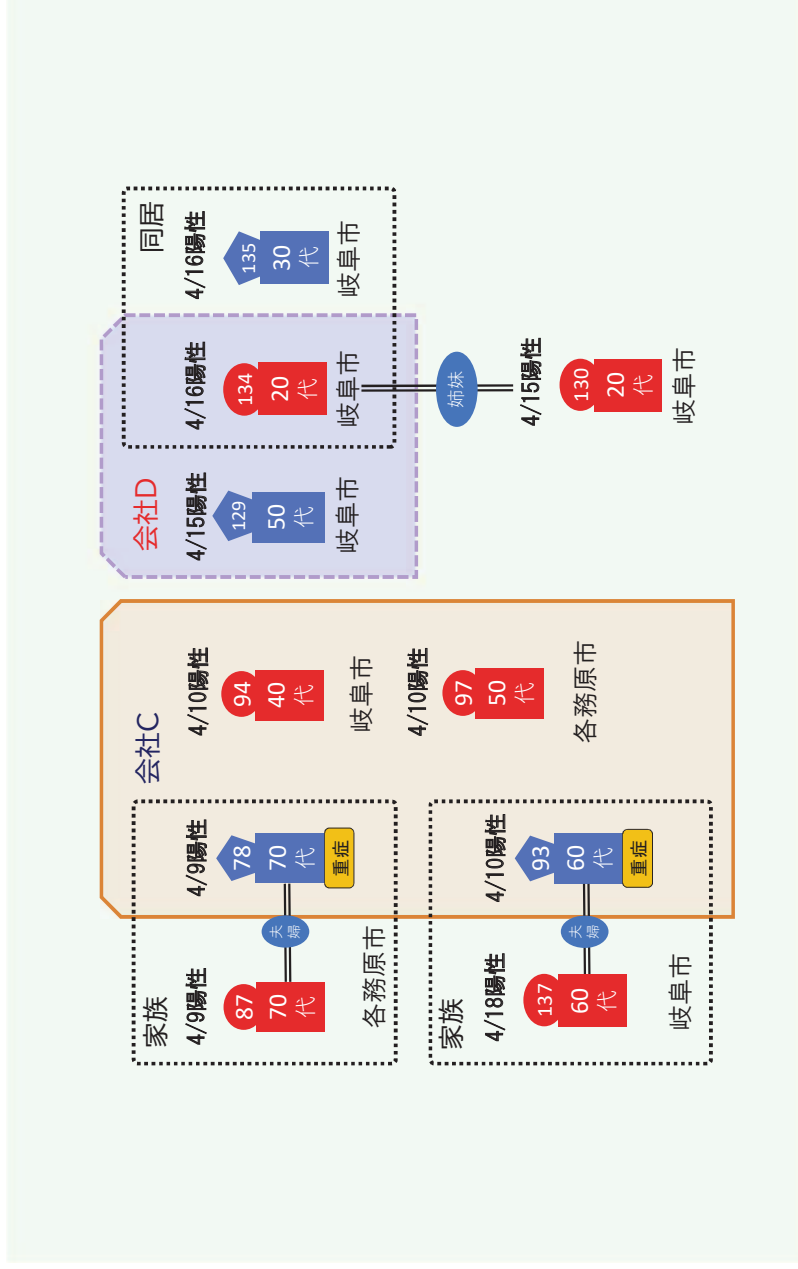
同居
4/16陽性
135
30代
岐阜市

4/16陽性
134
20代
岐阜市

姉妹

4/15陽性
130
20代
岐阜市

会社D
4/15陽性
129
50代
岐阜市

会社C
4/10陽性
94
40代
岐阜市

4/10陽性
97
50代
各務原市

家族
4/9陽性
78
70代
重症

夫婦

4/9陽性
87
70代
各務原市

家族
4/10陽性
93
60代
重症

夫婦

4/18陽性
137
60代
岐阜市